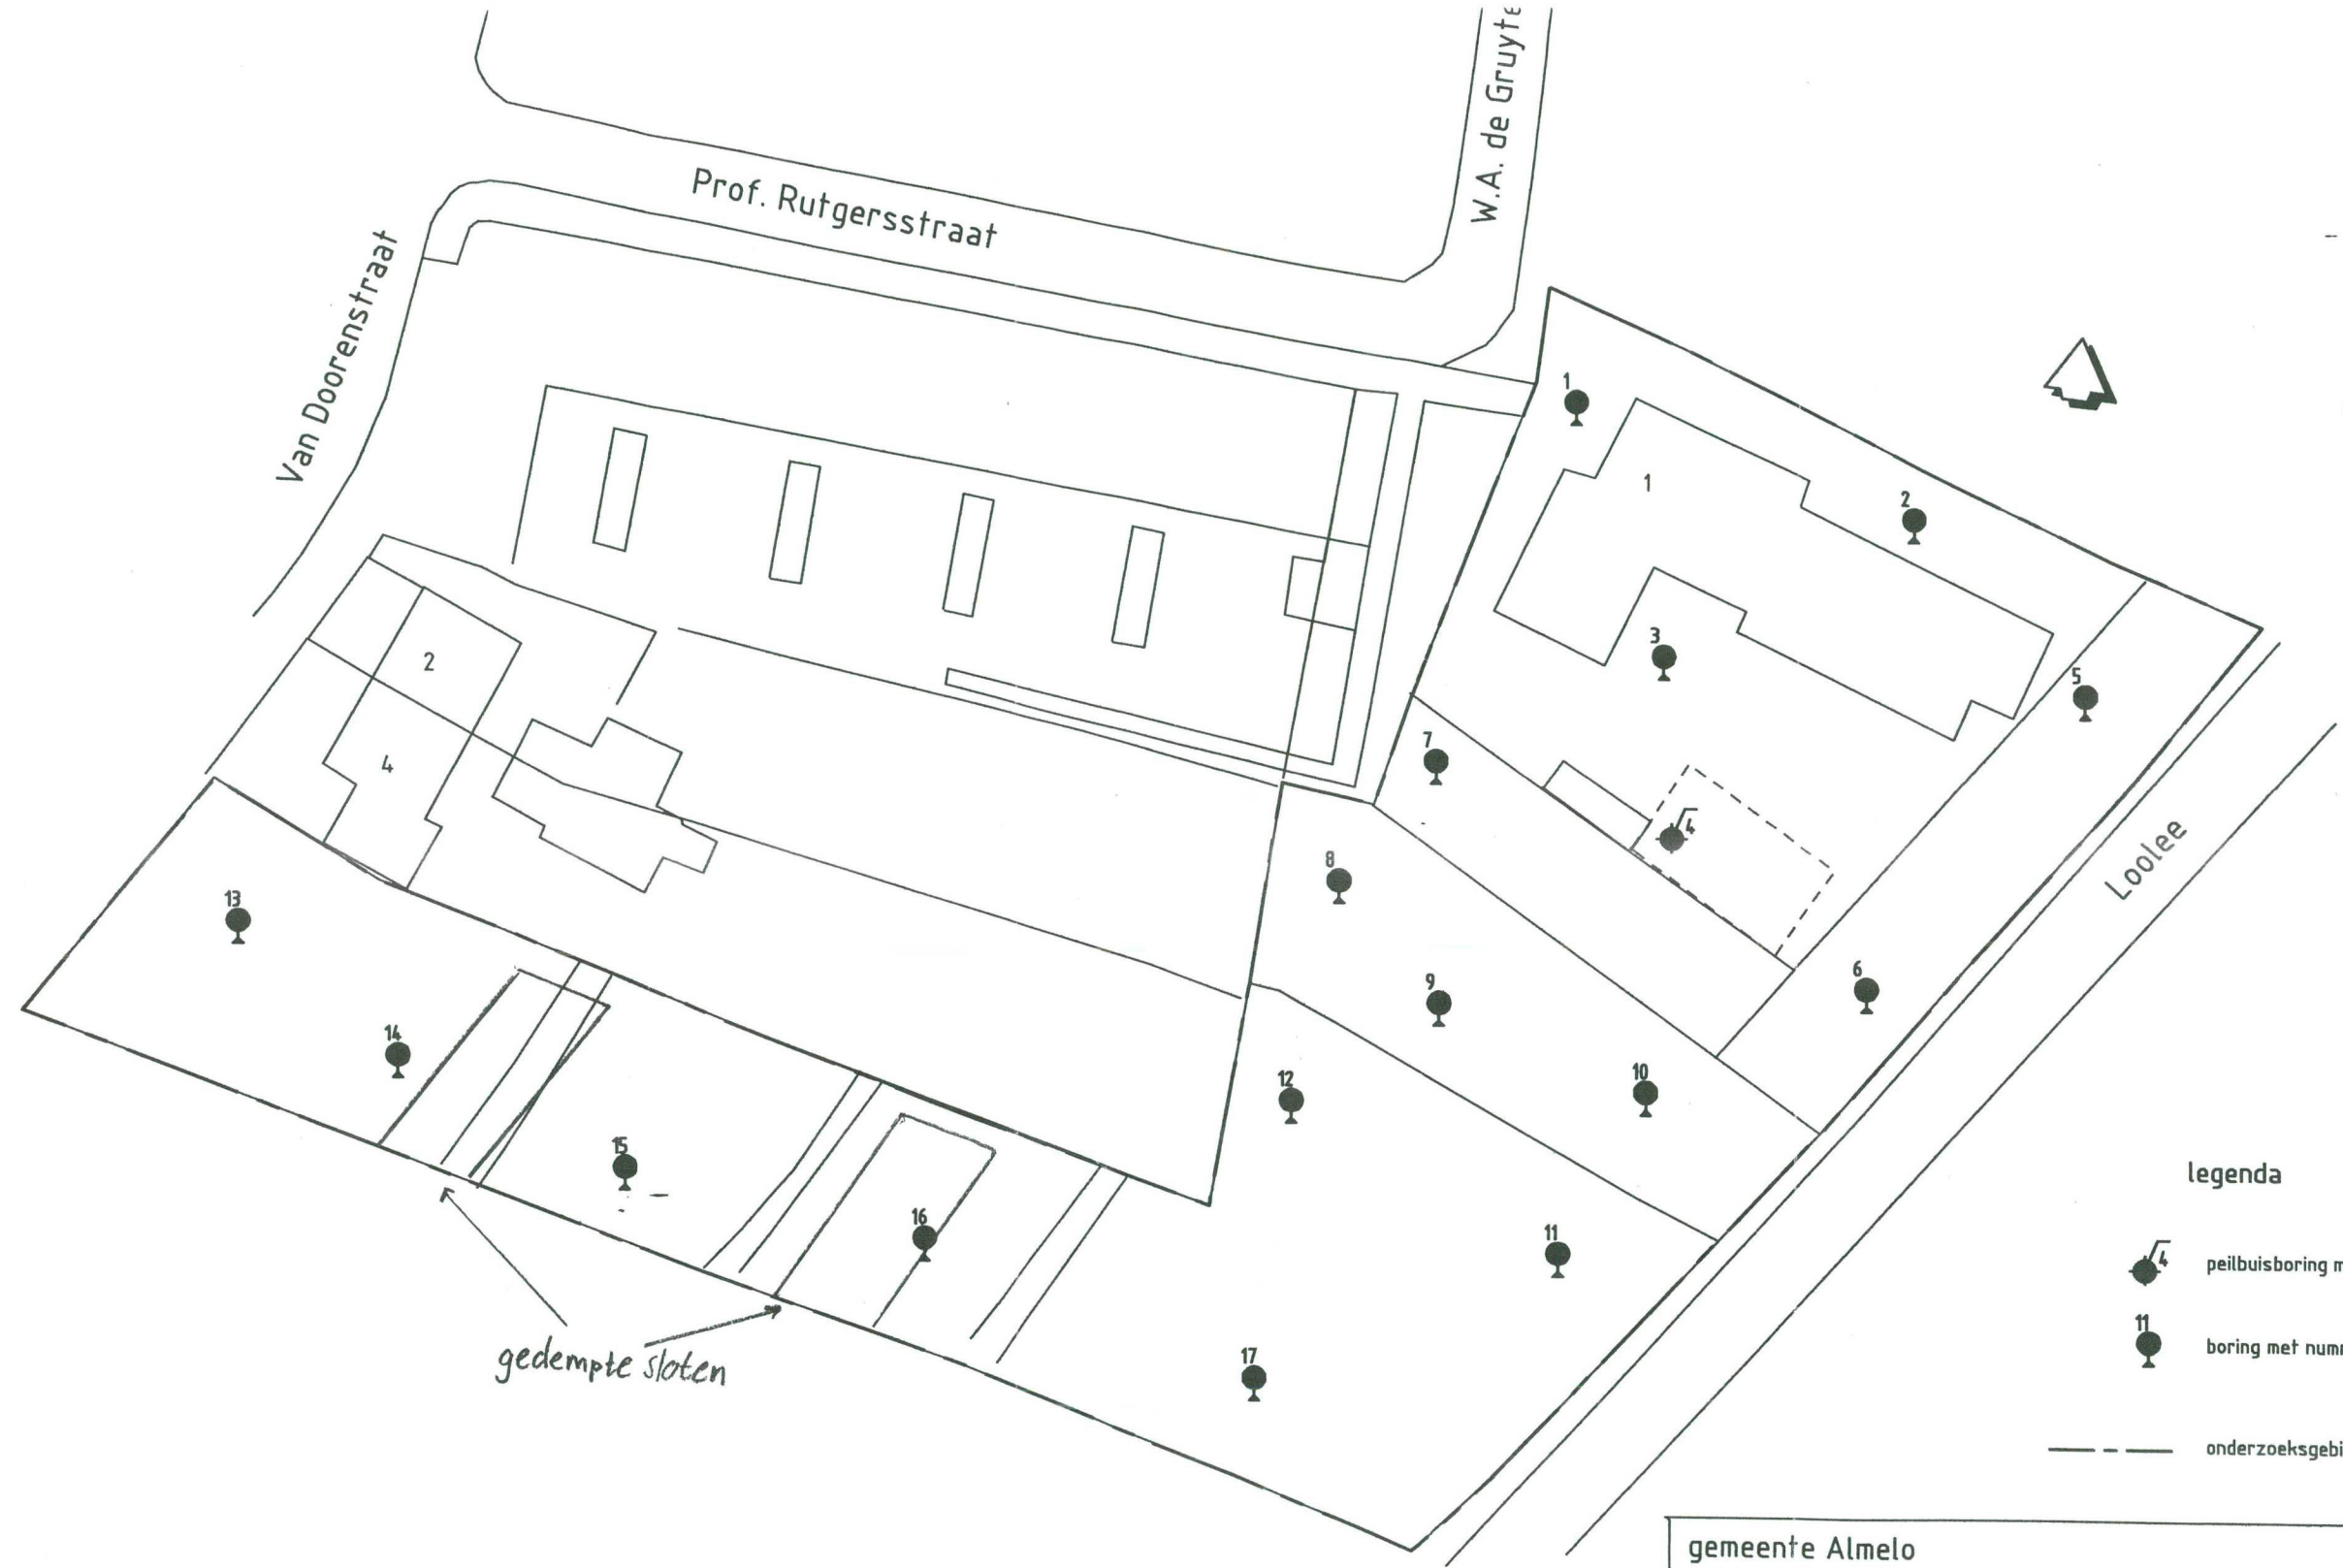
W.A. de Gruyte

Prof. Rutgersstraat

Van Doorenstraat

1

2

4

1

2

3

4

5

7

8

6

9

10

12

13

14

15

16

11

17

Loolee

gedempte sloten

legenda

4 peilbuisboring m

11 boring met numm

onderzoeksgebi

gemeente Almelo